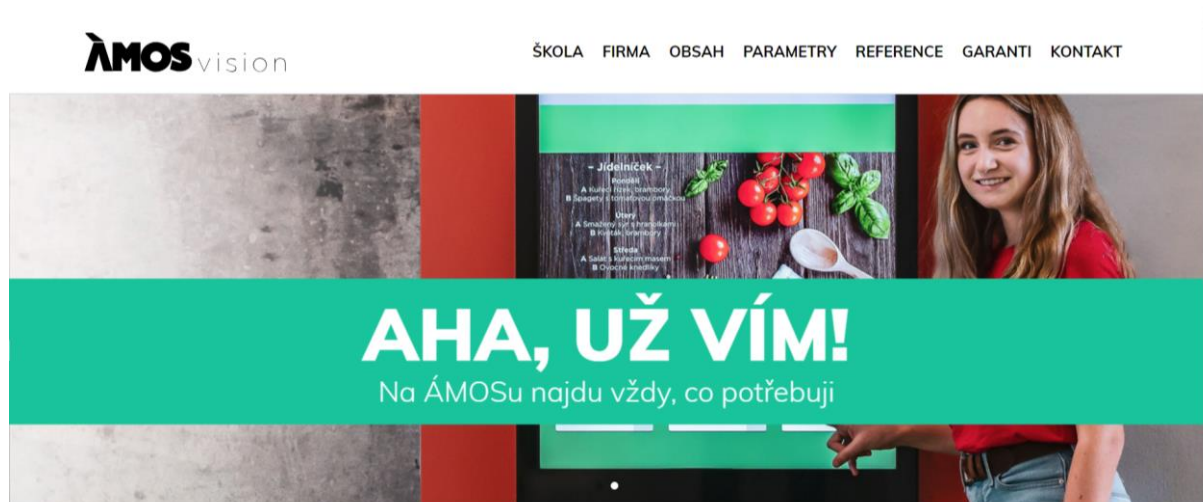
ÀMOS vision

ŠKOLA FIRMA OBSAH PARAMETRY REFERENCE GARANTI KONTAKT

- Jídelníček -
Pondělí
A Kuřecí řízek, brambory
B Špagety s tomatovou omáčkou
Úterý
A Smažený sýr s hranolkami
B Kuřátko, brambory
Středa
A Salát s kuřecím masem
B Ovocné knedlíky

AHA, UŽ VÍM!
Na ÁMOSu najdu vždy, co potřebuji